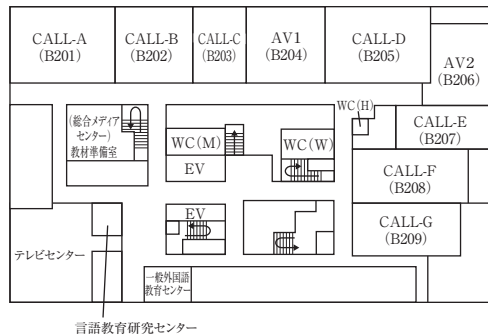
CALL-A
(B201)

CALL-B
(B202)

CALL-C
(B203)

AV1
(B204)

CALL-D
(B205)

AV2
(B206)

(総合メディアセンター)
教材準備室

WC(M)

EV

WC(W)

WC(H)

CALL-E
(B207)

CALL-F
(B208)

EV

CALL-G
(B209)

テレビセンター

一般外国語教育センター

言語教育研究センター